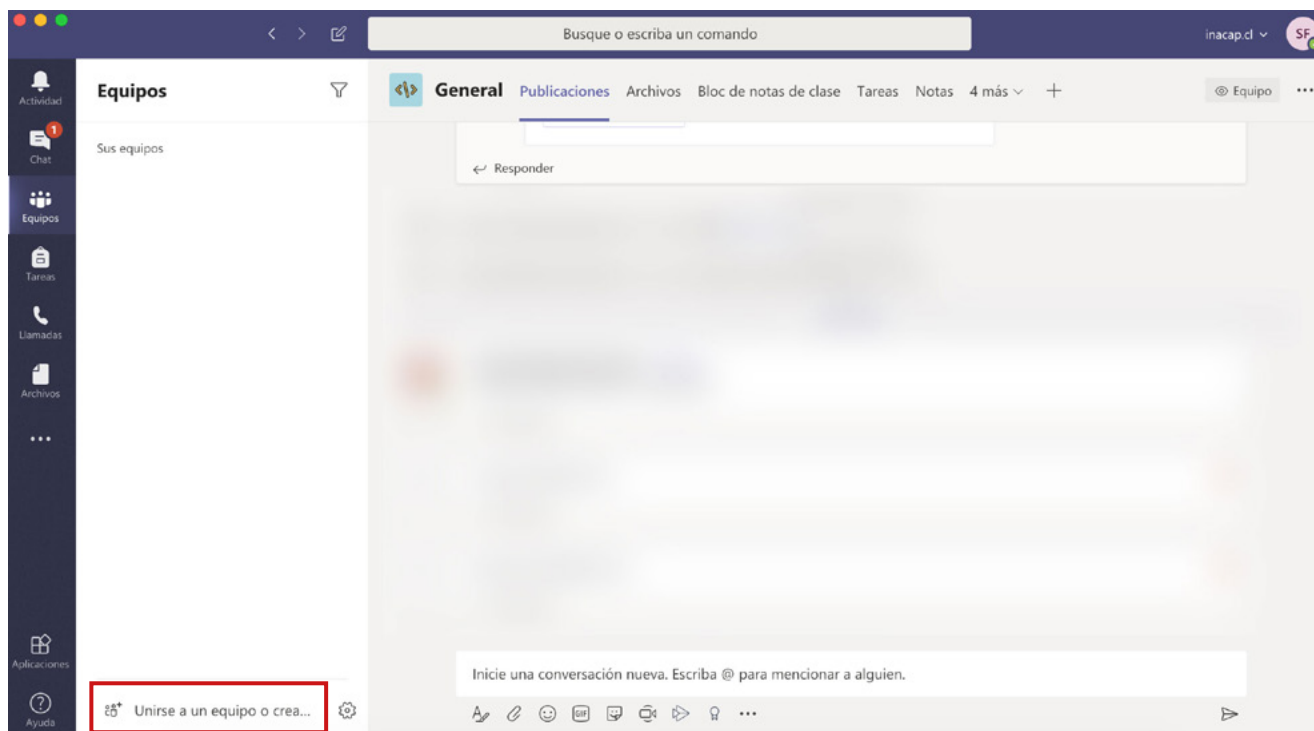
Busque o escriba un comando

inacap.cl

SF

Actividad

1

Chat

Equipos

Tareas

Llamadas

Archivos

...

Aplicaciones

Ayuda

Equipos

Sus equipos

Unirse a un equipo o crea...

General Publicaciones Archivos Bloc de notas de clase Tareas Notas 4 más +

Equipo

...

Responder

Inicie una conversación nueva. Escriba @ para mencionar a alguien.

...